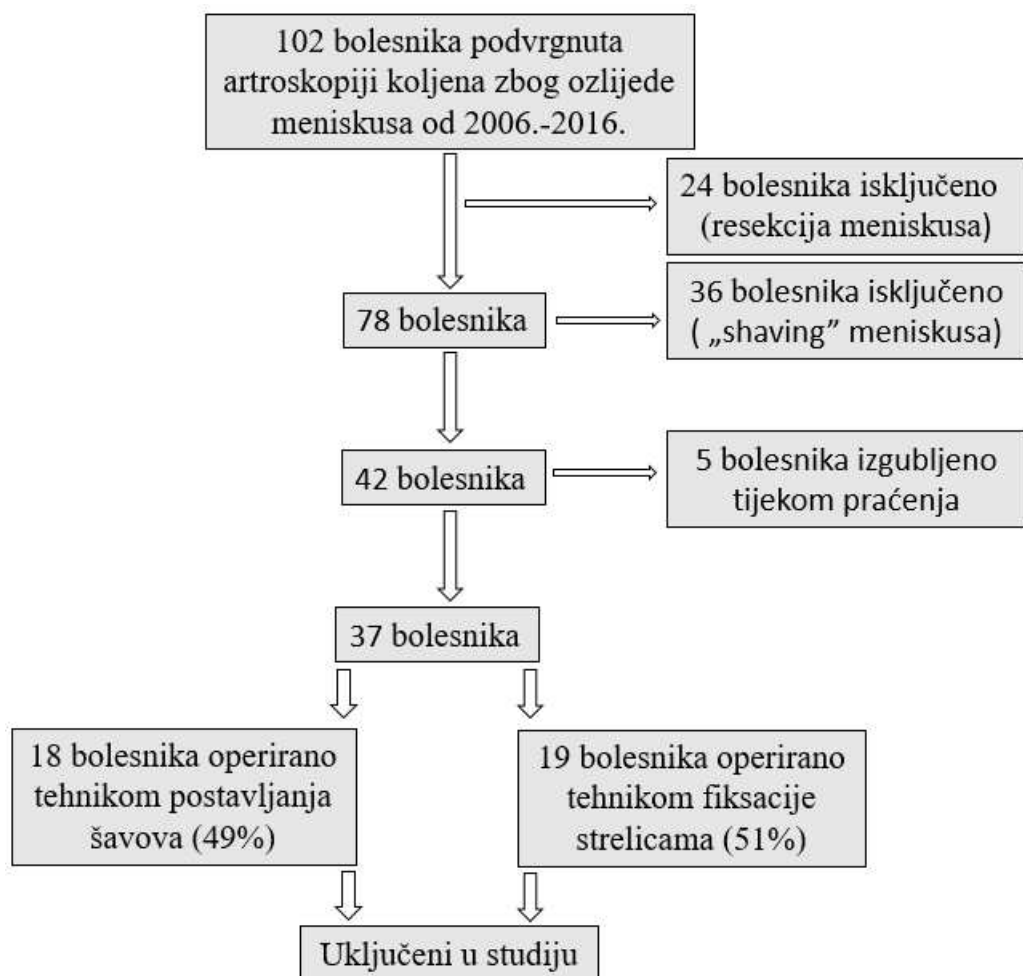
102 bolesnika podvrgnuta artroskopiji koljena zbog ozlijede meniskusa od 2006.-2016.

24 bolesnika isključeno (resekcija meniskusa)

78 bolesnika

36 bolesnika isključeno ( „shaving” meniskusa)

42 bolesnika

5 bolesnika izgubljeno tijekom praćenja

37 bolesnika

18 bolesnika operirano tehnikom postavljanja šavova (49%)

19 bolesnika operirano tehnikom fiksacije strelicama (51%)

Uključeni u studiju